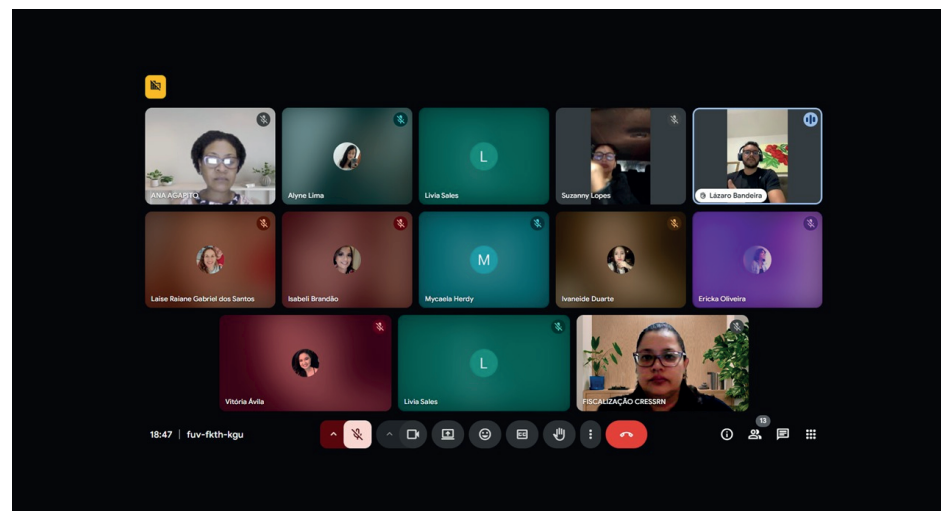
ANA AGAPITO
Alyne Lima
L
Livia Sales
Suzanny Lopes
Lázaro Bandeira
Laise Raiane Gabriel dos Santos
Isabeli Brandão
M
Mycaela Herdy
Ivaneide Duarte
Ericka Oliveira
Vitória Ávila
L
Livia Sales
FISCALIZAÇÃO CRESSRN
18:47 | fuv-fkth-kgu
13